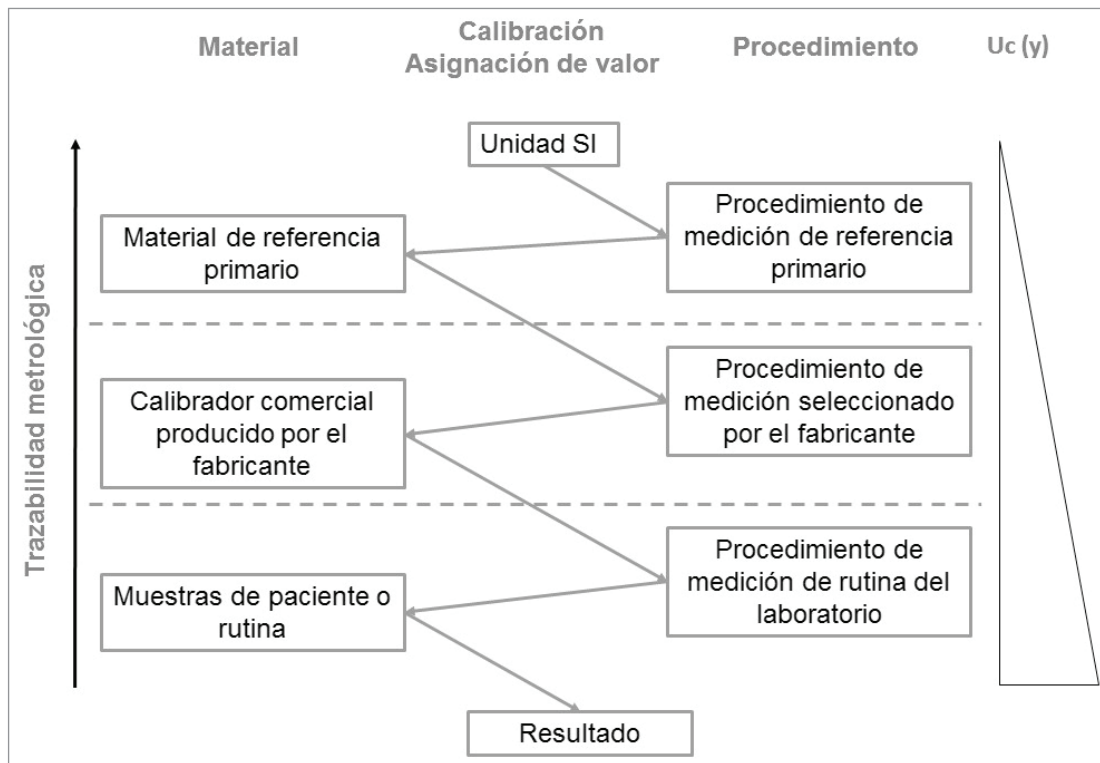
Material

Calibración
Asignación de valor

Procedimiento

Uc (y)

Trazabilidad metrológica

Unidad SI

Material de referencia primario

Procedimiento de medición de referencia primario

Calibrador comercial producido por el fabricante

Procedimiento de medición seleccionado por el fabricante

Muestras de paciente o rutina

Procedimiento de medición de rutina del laboratorio

Resultado